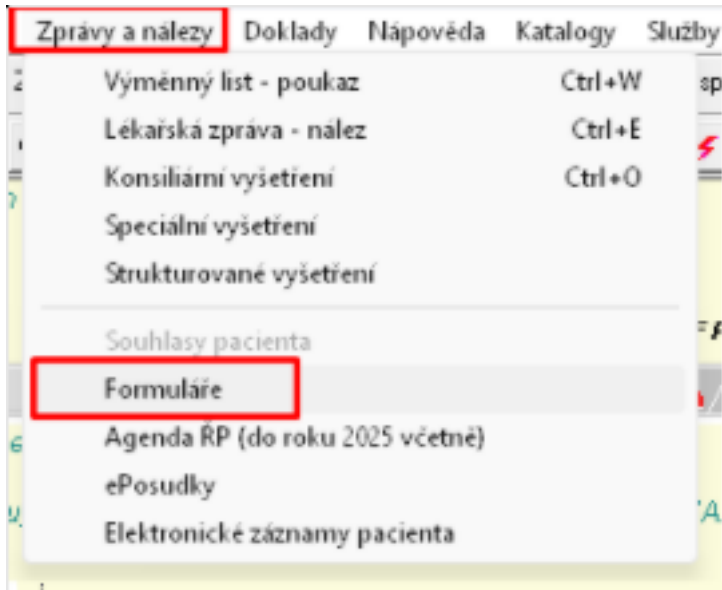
Zprávy a nálezy Doklady Nápověda Katalogy Služby

Výměnný list - poukaz Ctrl+W
Lékařská zpráva - nález Ctrl+E
Konsiliární vyšetření Ctrl+O
Speciální vyšetření
Strukturované vyšetření

Souhlasy pacienta
Formuláře
Agenda ŘP (do roku 2025 včetně)
ePosudky
Elektronické záznamy pacienta